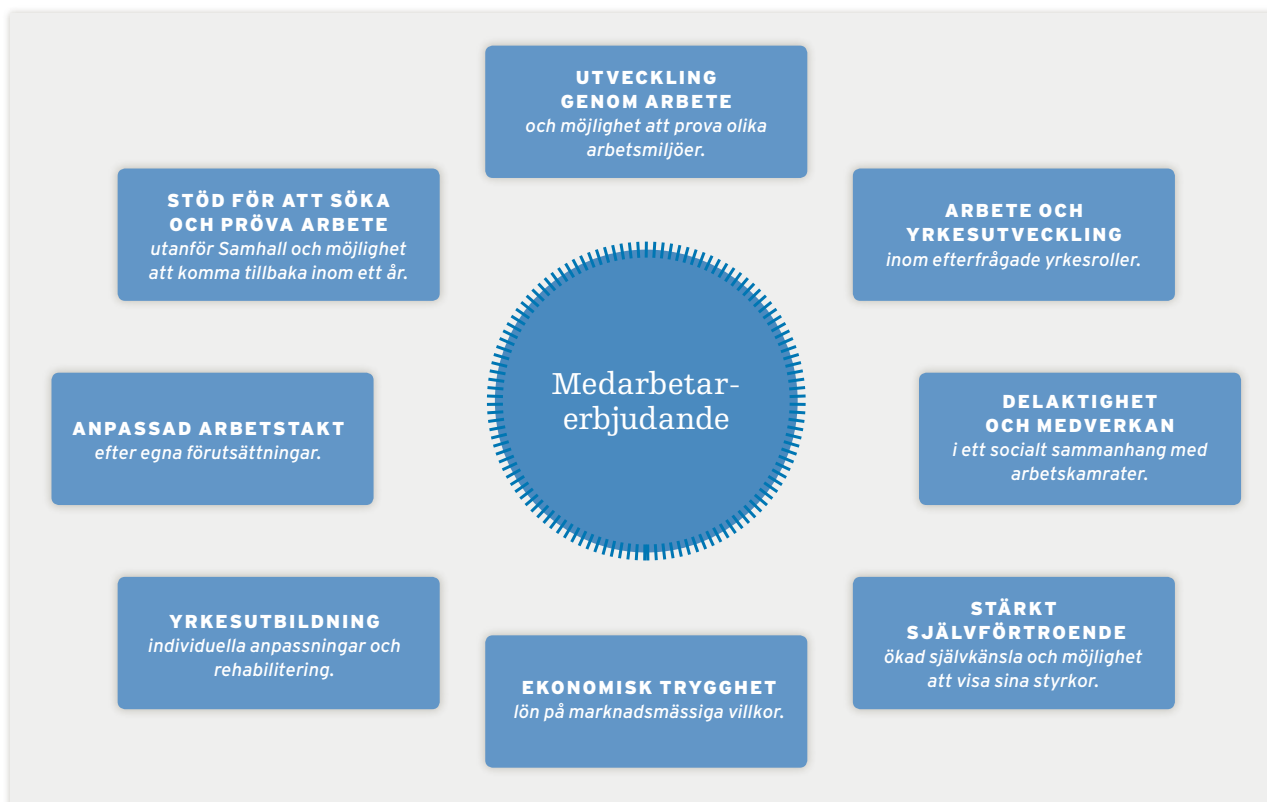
UTVECKLING GENOM ARBETE
och möjlighet att prova olika arbetsmiljöer.

STÖD FÖR ATT SÖKA OCH PRÖVA ARBETE
utanför Samhall och möjlighet att komma tillbaka inom ett år.

ARBETE OCH YRKESUTVECKLING
inom efterfrågade yrkesroller.

Medarbetar-erbjudande

ANPASSAD ARBETSTAKT
efter egna förutsättningar.

DELAKTIGHET OCH MEDVERKAN
i ett socialt sammanhang med arbetskamrater.

YRKESUTBILDNING
individuella anpassningar och rehabilitering.

STÄRKT SJÄLVFÖRTROENDE
ökad självkänsla och möjlighet att visa sina styrkor.

EKONOMISK TRYGGHET
lön på marknadsmässiga villkor.